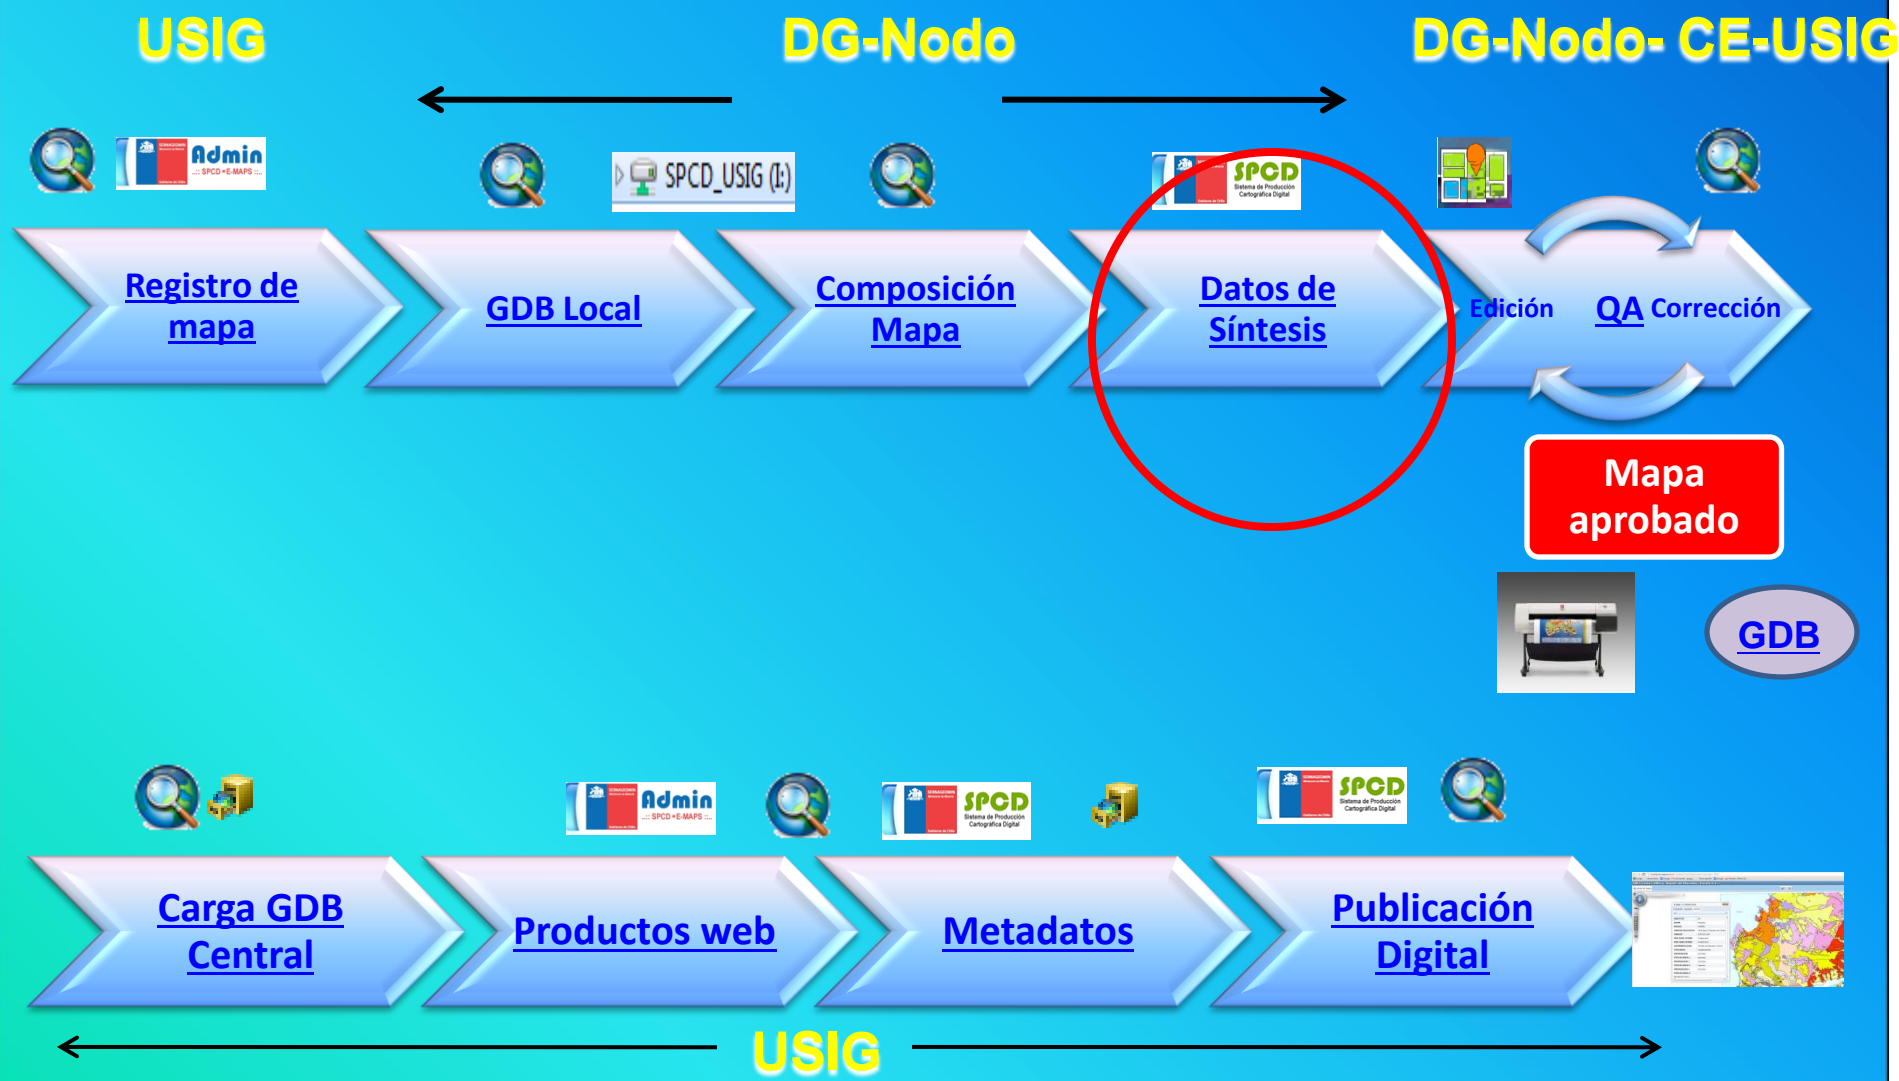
USIG

DG-Nodo

DG-Nodo- CE-USIG

Admin
SPCD+E-MAPS

SPCD_USIG (I:)

SPCD
Sistema de Producción Cartográfica Digital

Registro de mapa

GDB Local

Composición Mapa

Datos de Síntesis

Edición QA Corrección

Mapa aprobado

GDB

Admin
SPCD+E-MAPS

SPCD
Sistema de Producción Cartográfica Digital

SPCD
Sistema de Producción Cartográfica Digital

Carga GDB Central

Productos web

Metadatos

Publicación Digital

USIG